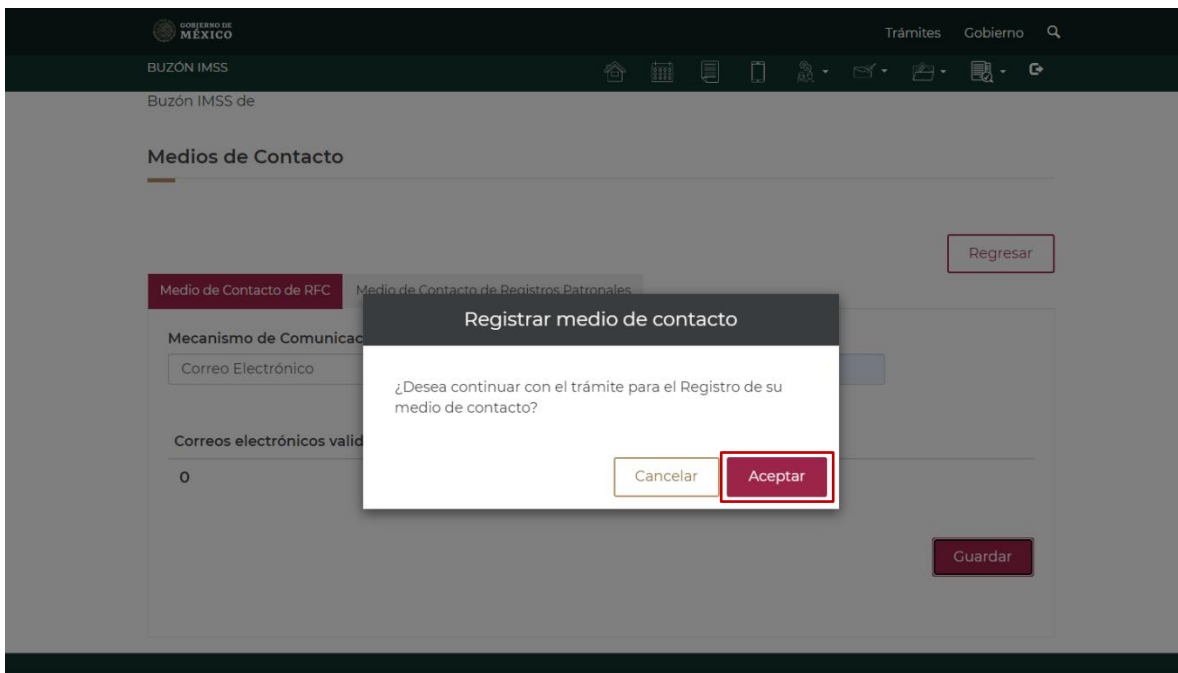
GOBIERNO DE MÉXICO

Trámites Gobierno

BUZÓN IMSS

Buzón IMSS de

Medios de Contacto

Regresar

Medio de Contacto de RFC

Medio de Contacto de Registros Patronales

Mecanismo de Comunicac

Correo Electrónico

Correos electrónicos valid

0

Registrar medio de contacto

¿Desea continuar con el trámite para el Registro de su medio de contacto?

Cancelar

Aceptar

Guardar